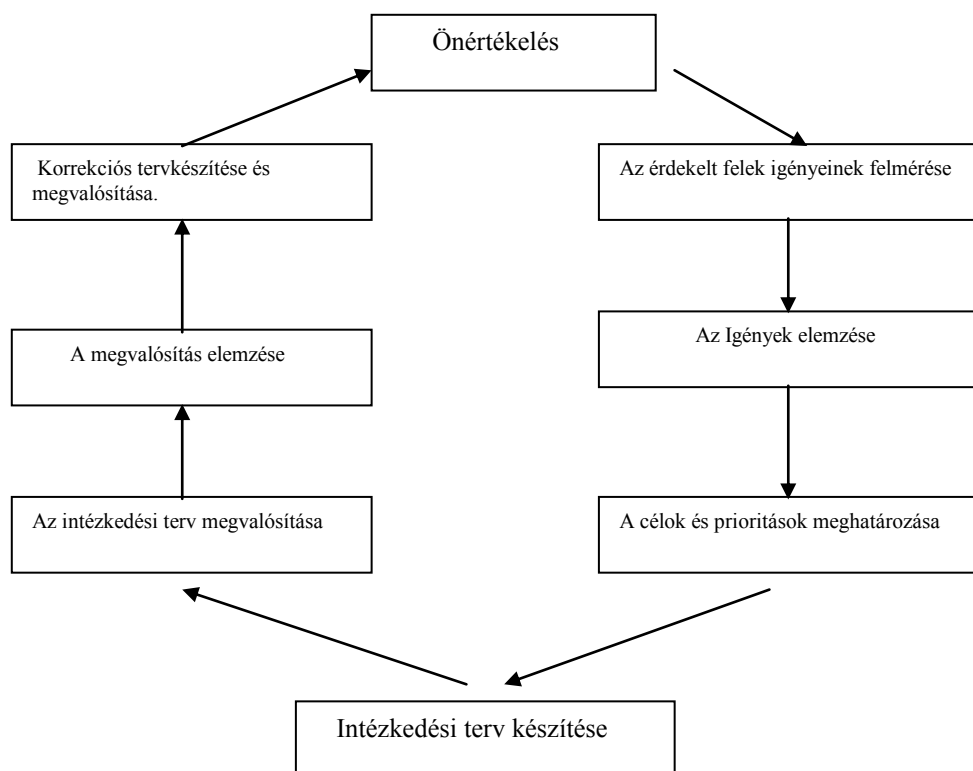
Önértékelés

Az érdekelt felek igényeinek felmérése

Az Igények elemzése

A célok és prioritások meghatározása

Intézkedési terv készítése

Az intézkedési terv megvalósítása

A megvalósítás elemzése

Korrekciós tervkészítése és megvalósítása.